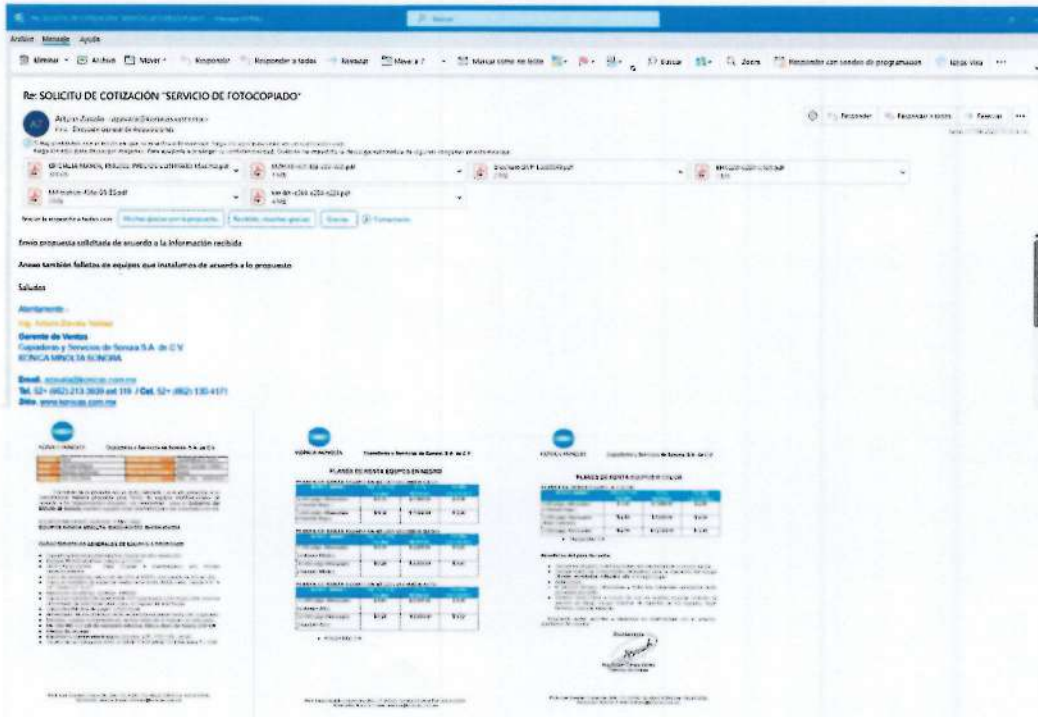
Archivo Mensaje Ayuda

Eliminar Archivar Mover Responder Responder a todos Reenviar Mover a Marcar como no leído Buscar Zoom Responder con sondeo de programación Ideas Viva ···

Re: SOLICITU DE COTIZACIÓN "SERVICIO DE FOTOCOPIADO"

AZ Arturo Zavala

Responder Responder a todos Reenviar ···

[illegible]

Enviar la respuesta a todos con: Muchas gracias por la propuesta. Recibido, muchas gracias. Gracias.

Envío propuesta solicitada de acuerdo a la información recibida

Anexo también folletos de equipos que instalamos de acuerdo a la propuesta

Saludos

Atentamente

Ing. Arturo Zavala Yañez

Gerente de Ventas
Copiadoras y Servicios de Sonora S.A. de C.V.
KONICA MINOLTA SONORA

Email: azavala@konicas.com.mx
Tel. 52+ (662) 213 3939 ext 119 / Cel. 52+ (662) 130 4171
Sitio: www.konicas.com.mx

KONICA MINOLTA Copiadoras y Servicios de Sonora S.A. de C.V.

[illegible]

KONICA MINOLTA Copiadoras y Servicios de Sonora S.A. de C.V.

PLANES DE RENTA EQUIPOS EN NEGRO

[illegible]

KONICA MINOLTA Copiadoras y Servicios de Sonora S.A. de C.V.

PLANES DE RENTA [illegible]

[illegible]

Atentamente

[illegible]